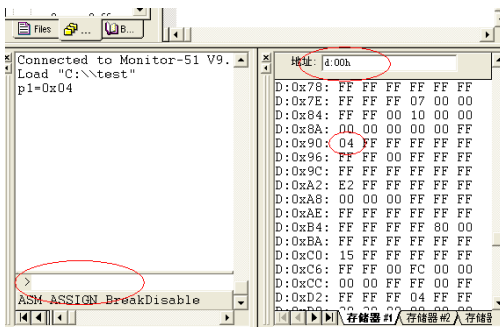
Files
B...
Connected to Monitor-51 V9.
Load "C:\\test"
p1=0x04
>
ASM ASSIGN BreakDisable
地址: d:00h
D:0x78: FF FF FF FF FF
D:0x7E: FF FF 07 00 00
D:0x84: FF FF 00 10 00 00
D:0x8A: 00 00 00 00 FF
D:0x90: 04 FF FF FF FF
D:0x96: FF FF 00 FF FF FF
D:0x9C: FF FF FF FF FF
D:0xA2: E2 FF FF FF FF
D:0xA8: 00 00 00 FF FF
D:0xAE: FF FF FF FF FF
D:0xB4: FF FF FF 80 00
D:0xBA: FF FF FF FF FF
D:0xC0: 15 FF FF FF FF
D:0xC6: FF FF 00 FC 00 00
D:0xCC: 00 00 FF FF 00
D:0xD2: FF FF FF 04 FF FF
存储器 #1 | 存储器 #2 | 存储器